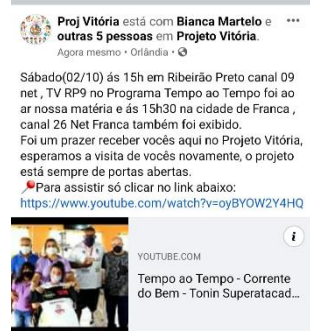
Proj Vitória está com Bianca Martelo e outras 5 pessoas em Projeto Vitória.
Agora mesmo · Orlândia ·

Sábado(02/10) ás 15h em Ribeirão Preto canal 09 net , TV RP9 no Programa Tempo ao Tempo foi ao ar nossa matéria e ás 15h30 na cidade de Franca , canal 26 Net Franca também foi exibido.
Foi um prazer receber vocês aqui no Projeto Vitória, esperamos a visita de vocês novamente, o projeto está sempre de portas abertas.
📍Para assistir só clicar no link abaixo:
https://www.youtube.com/watch?v=oyBYOW2Y4HQ

YOUTUBE.COM
Tempo ao Tempo - Corrente do Bem - Tonin Superatacad...